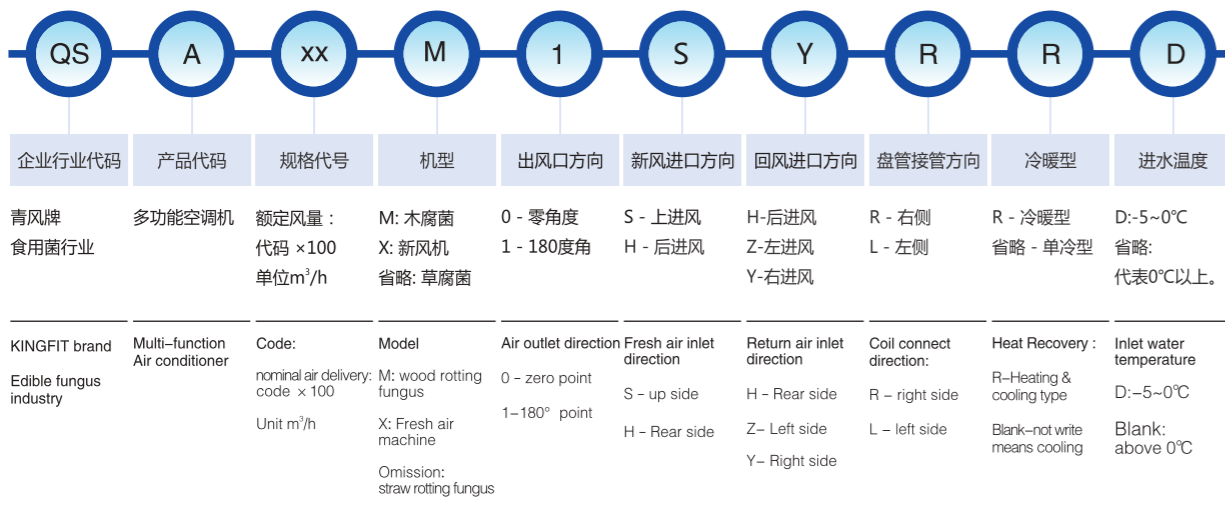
QS A xx M 1 S Y R R D

企业行业代码

青风牌
食用菌行业

KINGFIT brand

Edible fungus industry

产品代码

多功能空调机

Multi–function Air conditioner

规格代号

额定风量：
代码 ×100
单位m$^3$/h

Code:

nominal air delivery: code ×100

Unit m$^3$/h

机型

M: 木腐菌
X: 新风机
省略: 草腐菌

Model

M: wood rotting fungus

X: Fresh air machine

Omission: straw rotting fungus

出风口方向

0 - 零角度
1 - 180度角

Air outlet direction

0 – zero point

1–180° point

新风进口方向

S - 上进风
H - 后进风

Fresh air inlet direction

S – up side

H – Rear side

回风进口方向

H-后进风
Z-左进风
Y-右进风

Return air inlet direction

H – Rear side

Z– Left side

Y– Right side

盘管接管方向

R - 右侧
L - 左侧

Coil connect direction:

R – right side

L – left side

冷暖型

R - 冷暖型
省略 - 单冷型

Heat Recovery :

R–Heating & cooling type

Blank–not write means cooling

进水温度

D:-5~0℃
省略:
代表0℃以上。

Inlet water temperature

D:–5~0℃

Blank: above 0℃